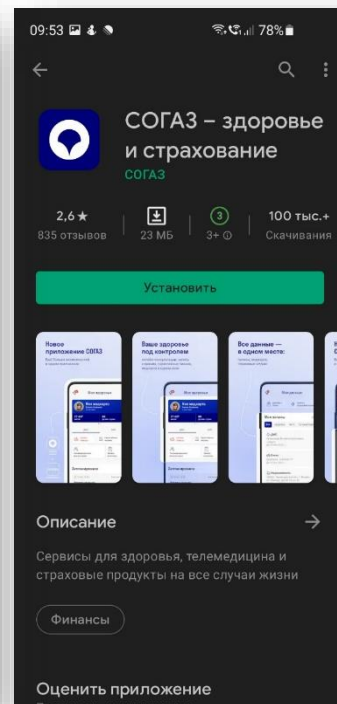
09:53 78%

СОГАЗ – здоровье и страхование
СОГАЗ

2,6 ★
835 отзывов

23 МБ

3
3+

100 тыс.+
Скачивания

Установить

Новое приложение СОГАЗ

Ваше здоровье под контролем

Все данные — в одном месте:

Описание

Сервисы для здоровья, телемедицина и страховые продукты на все случаи жизни

Финансы

Оценить приложение